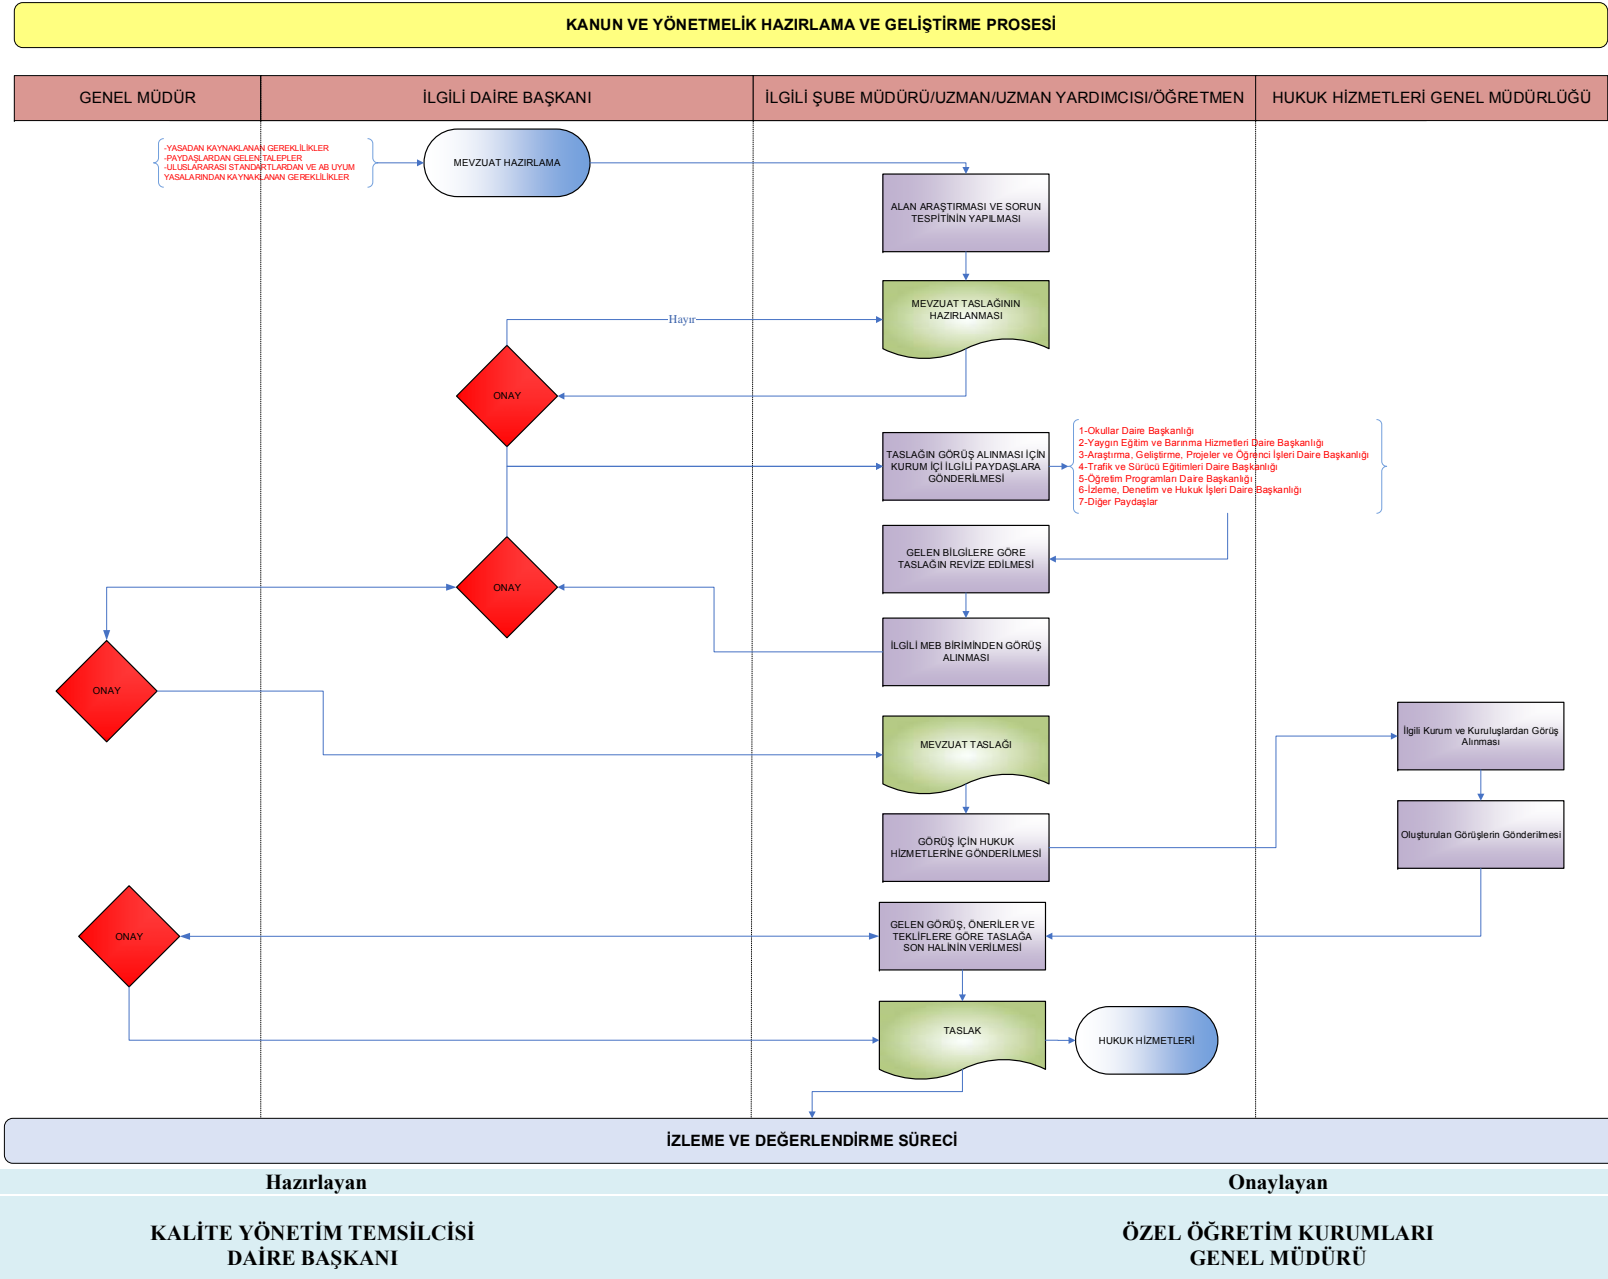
KANUN VE YÖNETMELİK HAZIRLAMA VE GELİŞTİRME PROSESİ

GENEL MÜDÜR

İLGİLİ DAİRE BAŞKANI

İLGİLİ ŞUBE MÜDÜRÜ/UZMAN/UZMAN YARDIMCISI/ÖĞRETMEN

HUKUK HİZMETLERİ GENEL MÜDÜRLÜĞÜ

-YASADAN KAYNAKLANAN GEREKLİLİKLER
-PAYDAŞLARDAN GELEN TALEPLER
-ULUSLARARASI STANDARTLARDAN VE AB UYUM YASALARINDAN KAYNAKLANAN GEREKLİLİKLER

MEVZUAT HAZIRLAMA

ALAN ARAŞTIRMASI VE SORUN TESPİTİNİN YAPILMASI

Hayır

MEVZUAT TASLAĞININ HAZIRLANMASI

ONAY

TASLAĞIN GÖRÜŞ ALINMASI İÇİN KURUM İÇİ İLGİLİ PAYDAŞLARA GÖNDERİLMESİ

1-Okullar Daire Başkanlığı
2-Yaygın Eğitim ve Barınma Hizmetleri Daire Başkanlığı
3-Araştırma, Geliştirme, Projeler ve Öğrenci İşleri Daire Başkanlığı
4-Trafik ve Sürücü Eğitimleri Daire Başkanlığı
5-Öğretim Programları Daire Başkanlığı
6-İzleme, Denetim ve Hukuk İşleri Daire Başkanlığı
7-Diğer Paydaşlar

GELEN BİLGİLERE GÖRE TASLAĞIN REVİZE EDİLMESİ

ONAY

İLGİLİ MEB BİRİMİNDEN GÖRÜŞ ALINMASI

ONAY

MEVZUAT TASLAĞI

İlgili Kurum ve Kuruluşlardan Görüş Alınması

GÖRÜŞ İÇİN HUKUK HİZMETLERİNE GÖNDERİLMESİ

Oluşturulan Görüşlerin Gönderilmesi

ONAY

GELEN GÖRÜŞ, ÖNERİLER VE TEKLİFLERE GÖRE TASLAĞA SON HALİNİN VERİLMESİ

TASLAK

HUKUK HİZMETLERİ

İZLEME VE DEĞERLENDİRME SÜRECİ

Hazırlayan

Onaylayan

KALİTE YÖNETİM TEMSİLCİSİ
DAİRE BAŞKANI

ÖZEL ÖĞRETİM KURUMLARI
GENEL MÜDÜRÜ